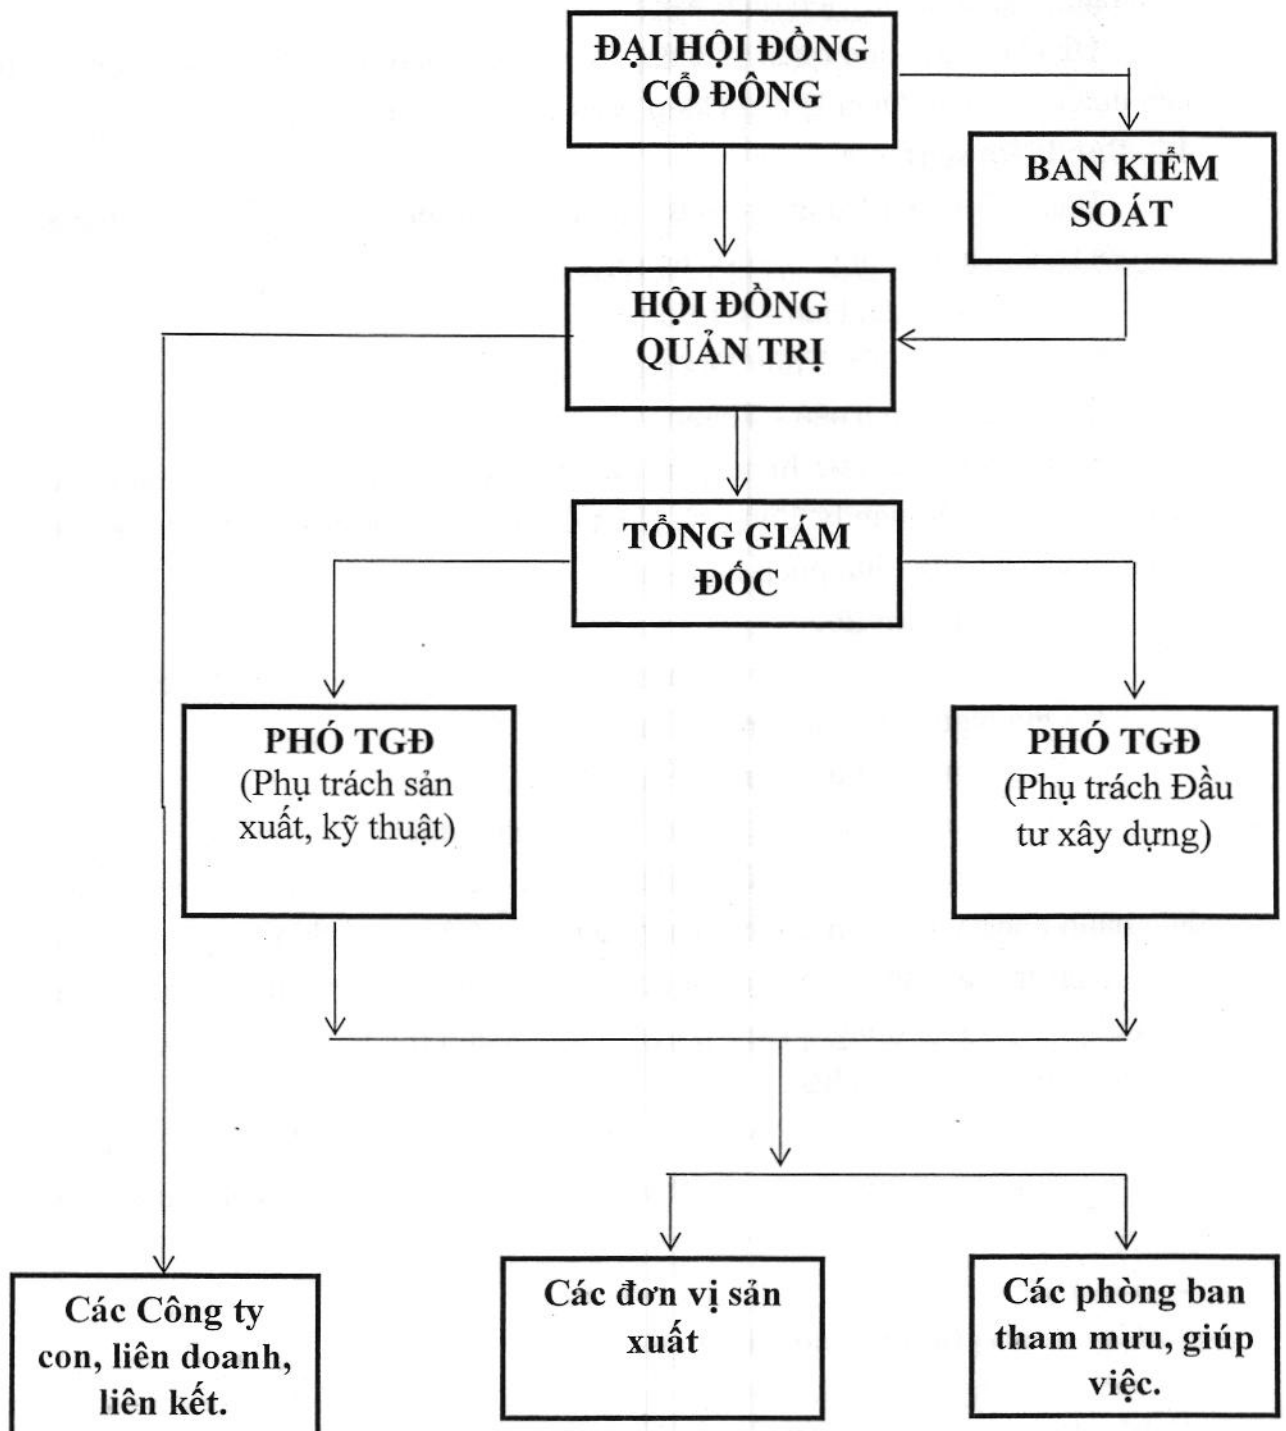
ĐẠI HỘI ĐỒNG CỔ ĐÔNG

BAN KIỂM SOÁT

HỘI ĐỒNG QUẢN TRỊ

TỔNG GIÁM ĐỐC

PHÓ TGĐ
(Phụ trách sản xuất, kỹ thuật)

PHÓ TGĐ
(Phụ trách Đầu tư xây dựng)

Các Công ty con, liên doanh, liên kết.

Các đơn vị sản xuất

Các phòng ban tham mưu, giúp việc.